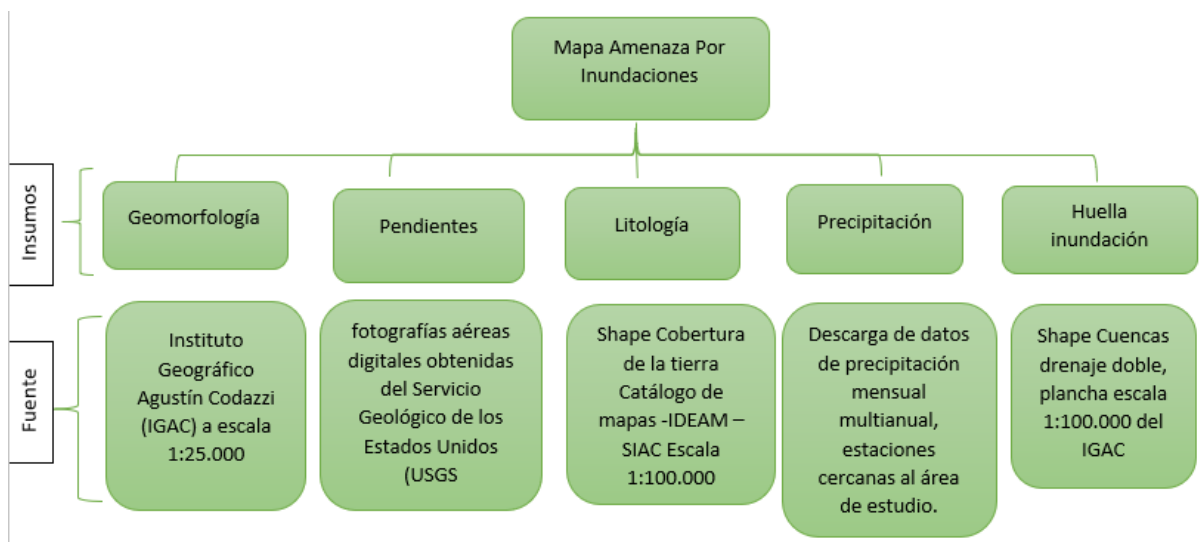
Mapa Amenaza Por Inundaciones

Insumos

Geomorfología

Pendientes

Litología

Precipitación

Huella inundación

Fuente

Instituto Geográfico Agustín Codazzi (IGAC) a escala 1:25.000

fotografías aéreas digitales obtenidas del Servicio Geológico de los Estados Unidos (USGS

Shape Cobertura de la tierra Catálogo de mapas -IDEAM – SIAC Escala 1:100.000

Descarga de datos de precipitación mensual multianual, estaciones cercanas al área de estudio.

Shape Cuencas drenaje doble, plancha escala 1:100.000 del IGAC